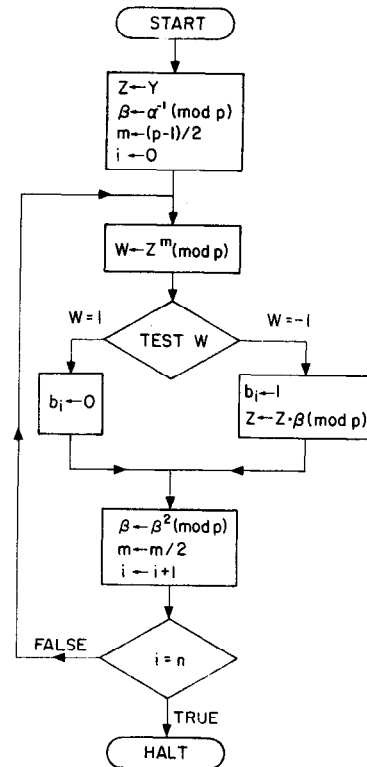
START

$Z \leftarrow Y$
$\beta \leftarrow \alpha^{-1} \pmod{p}$
$m \leftarrow (p-1)/2$
$i \leftarrow 0$

$W \leftarrow Z^{m} \pmod{p}$

$W = 1$

TEST W

$W = -1$

$b_i \leftarrow 0$

$b_i \leftarrow 1$
$Z \leftarrow Z \cdot \beta \pmod{p}$

$\beta \leftarrow \beta^{2} \pmod{p}$
$m \leftarrow m/2$
$i \leftarrow i+1$

FALSE

$i = n$

TRUE

HALT